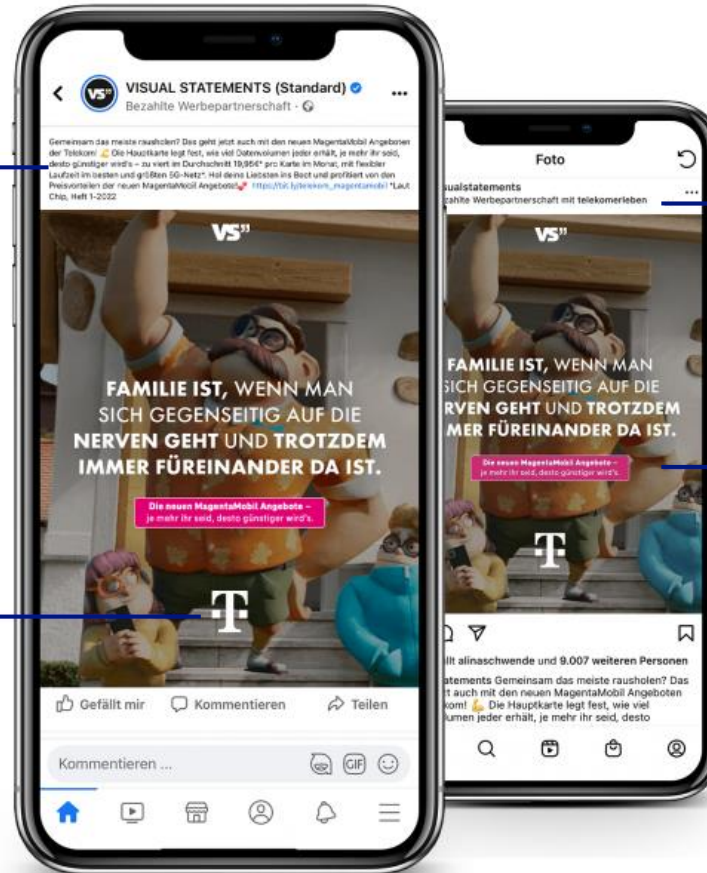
VISUAL STATEMENTS (Standard)
Bezahlte Werbepartnerschaft ·

Gemeinsam das meiste rausholen? Das geht jetzt auch mit den neuen MagentaMobil Angeboten der Telekom! 💪 Die Hauptkarte legt fest, wie viel Datenvolumen jeder erhält, je mehr ihr seid, desto günstiger wird's – zu viert im Durchschnitt 19,95€* pro Karte im Monat, mit flexibler Laufzeit im besten und größten 5G-Netz*. Holt deine Liebsten ins Boot und profitiert von den Preisvorteilen der neuen MagentaMobil Angebote! https://tcl.ly/telekom_magentamobil *Laut Chip, Heft 1-2022

VS"

FAMILIE IST, WENN MAN SICH GEGENSEITIG AUF DIE NERVEN GEHT UND TROTZDEM IMMER FÜREINANDER DA IST.

Die neuen MagentaMobil Angebote – je mehr ihr seid, desto günstiger wird's.

T

Gefällt mir Kommentieren Teilen

Kommentieren ...

GIF

Foto

ualstatements
zahlte Werbepartnerschaft mit telekomerleben

VS"

FAMILIE IST, WENN MAN
ICH GEGENSEITIG AUF DIE
RVEN GEHT UND TROTZDEM
MER FÜREINANDER DA IST.

Die neuen MagentaMobil Angebote – je mehr ihr seid, desto günstiger wird's.

T

llt alinaschwende und 9.007 weiteren Personen
atements Gemeinsam das meiste rausholen? Das t auch mit den neuen MagentaMobil Angeboten kom! 💪 Die Hauptkarte legt fest, wie viel lumen jeder erhält, je mehr ihr seid, desto